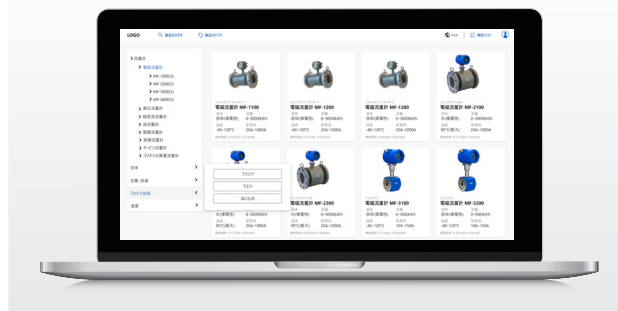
LOGO
製品をさがす
製品比較

流量計
電磁流量計
MF-1000(3)
MF-2000(3)
MF-3000(3)
MF-4000(3)
質量流量計
超音波流量計
渦流量計
面積流量計
容積流量計
タービン流量計
コリオリ式質量流量計

流体
流量・流速
プロセス接続
温度

フランジ
ウエハ
ねじ込み

電磁流量計 MF-1100
液体(導電性)
0~3000l/h
-40~120℃
25A~100A

電磁流量計 MF-1200
液体(導電性)
0~3000l/h
-40~120℃
25A~100A

電磁流量計 MF-1300
液体(導電性)
0~3000l/h
-40~120℃
25A~100A

電磁流量計 MF-2100
液体(導電性)
0~5000l/h
90℃(最大)
25A~100A

電磁流量計 MF-2300
液体(導電性)
0~3000l/h
90℃(最大)
25A~100A

電磁流量計 MF-3100
液体(導電性)
0~3000l/h
-40~120℃
10A~150A

電磁流量計 MF-3200
液体(導電性)
0~5000l/h
-40~120℃
10A~150A